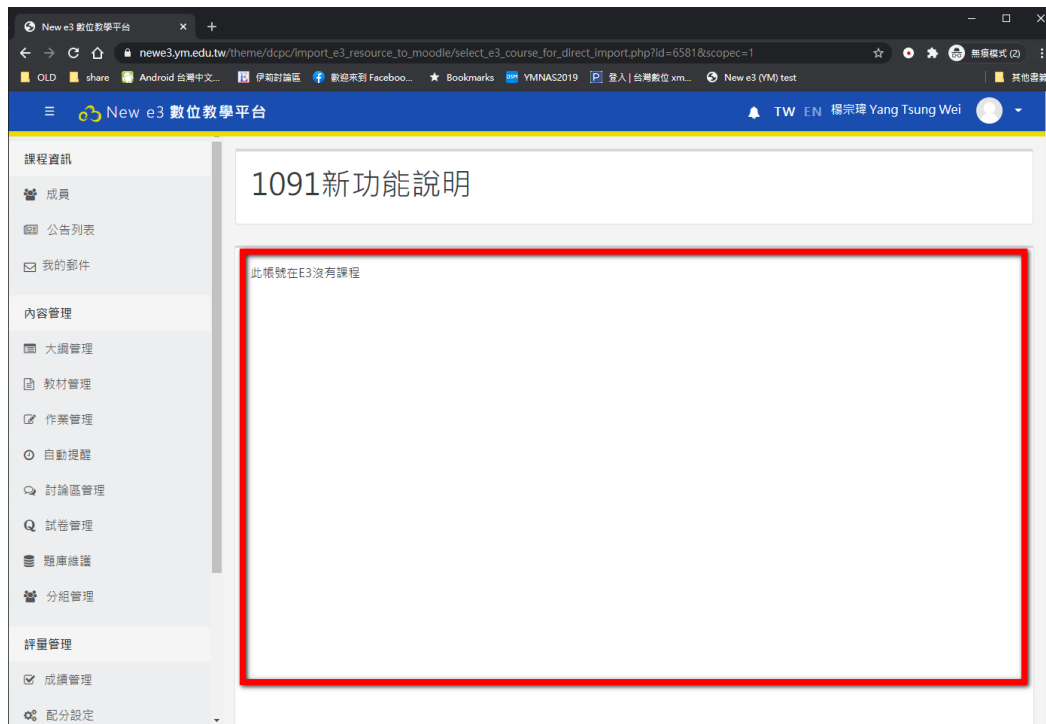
New e3 數位教學平台 ×

newe3.ym.edu.tw/theme/dcpc/import_e3_resource_to_moodle/select_e3_course_for_direct_import.php?id=6581&scopec=1

無痕模式 (2)

OLD share Android 台灣中文... 伊莉討論區 歡迎來到 Faceboo... Bookmarks YMNAS2019 登入 | 台灣數位 xm... New e3 (YM) test 其他書籤

New e3 數位教學平台

TW EN 楊宗瑋 Yang Tsung Wei

課程資訊
成員
公告列表
我的郵件
內容管理
大綱管理
教材管理
作業管理
自動提醒
討論區管理
試卷管理
題庫維護
分組管理
評量管理
成績管理
配分設定

1091新功能說明

此帳號在E3沒有課程